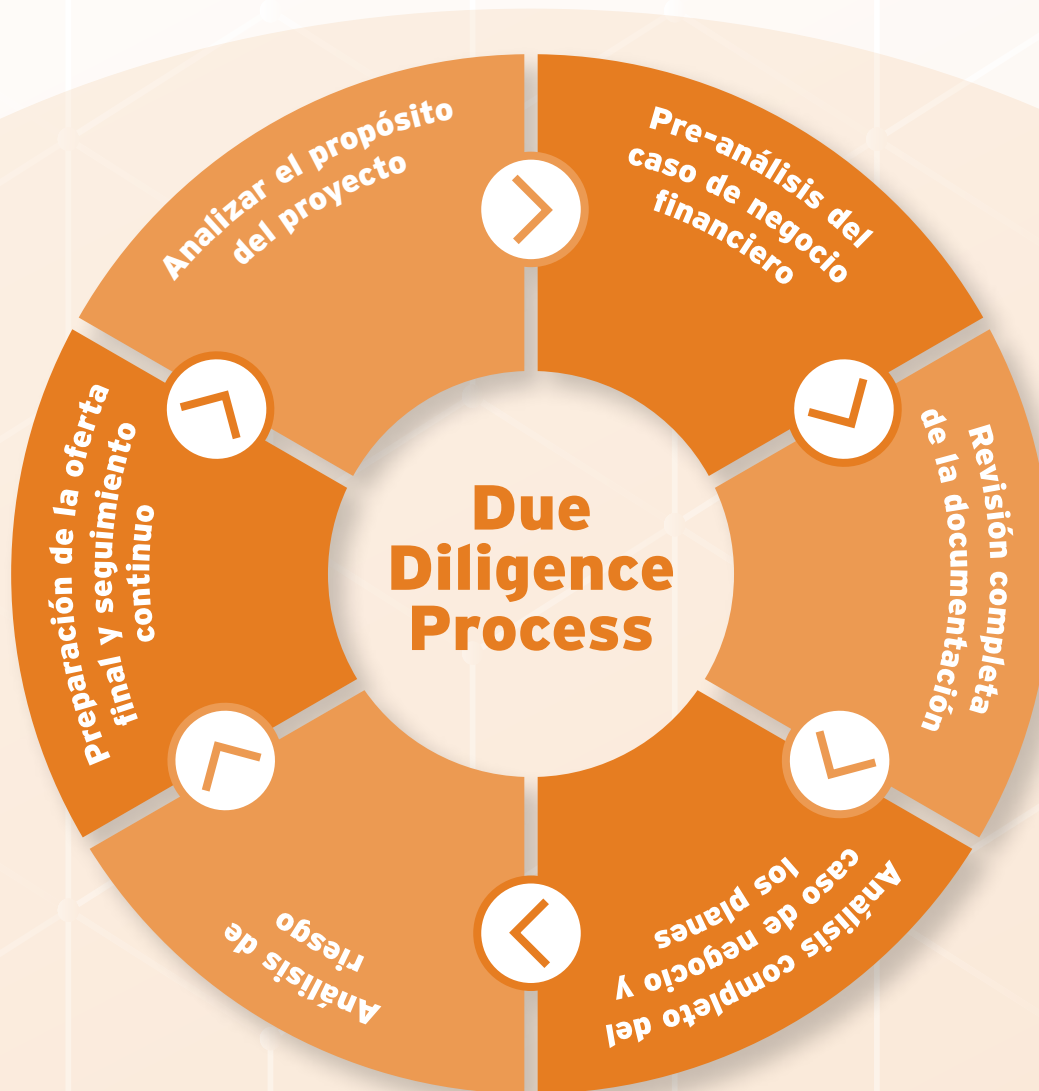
Due Diligence Process

Analizar el propósito del proyecto

Pre-análisis del caso de negocio financiero

Revisión completa de la documentación

Análisis completo del caso de negocio y los planes

Análisis de riesgo

Preparación de la oferta final y seguimiento continuo